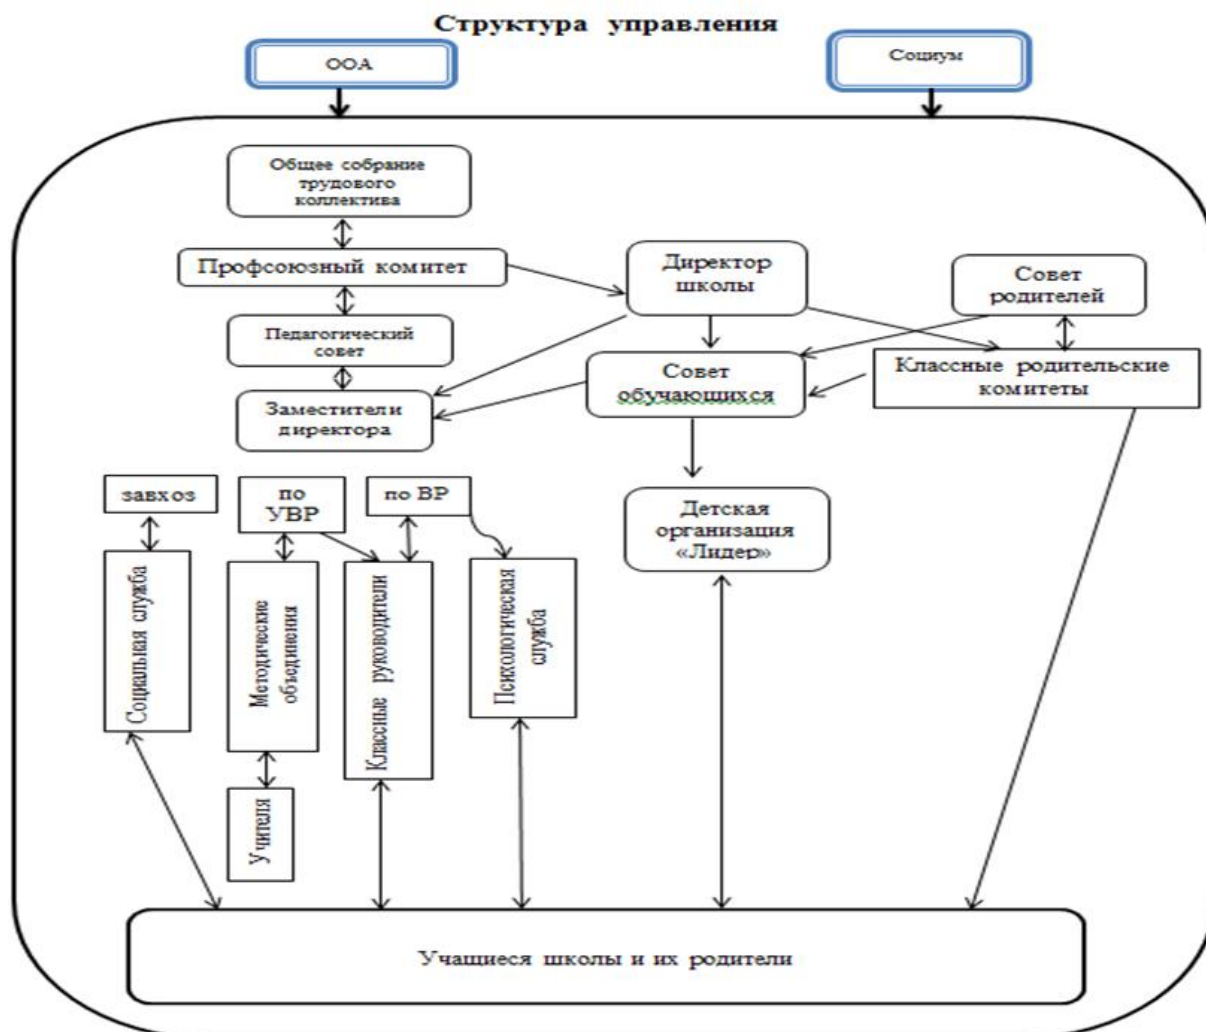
Структура управления

ООА

Социум

Общее собрание трудового коллектива

Профсоюзный комитет

Директор школы

Совет родителей

Педагогический совет

Совет обучающихся

Классные родительские комитеты

Заместители директора

завхоз

по УВР

по ВР

Детская организация «Лидер»

Социальная служба

Методические объединения

Классные руководители

Психологическая служба

Учителя

Учащиеся школы и их родители